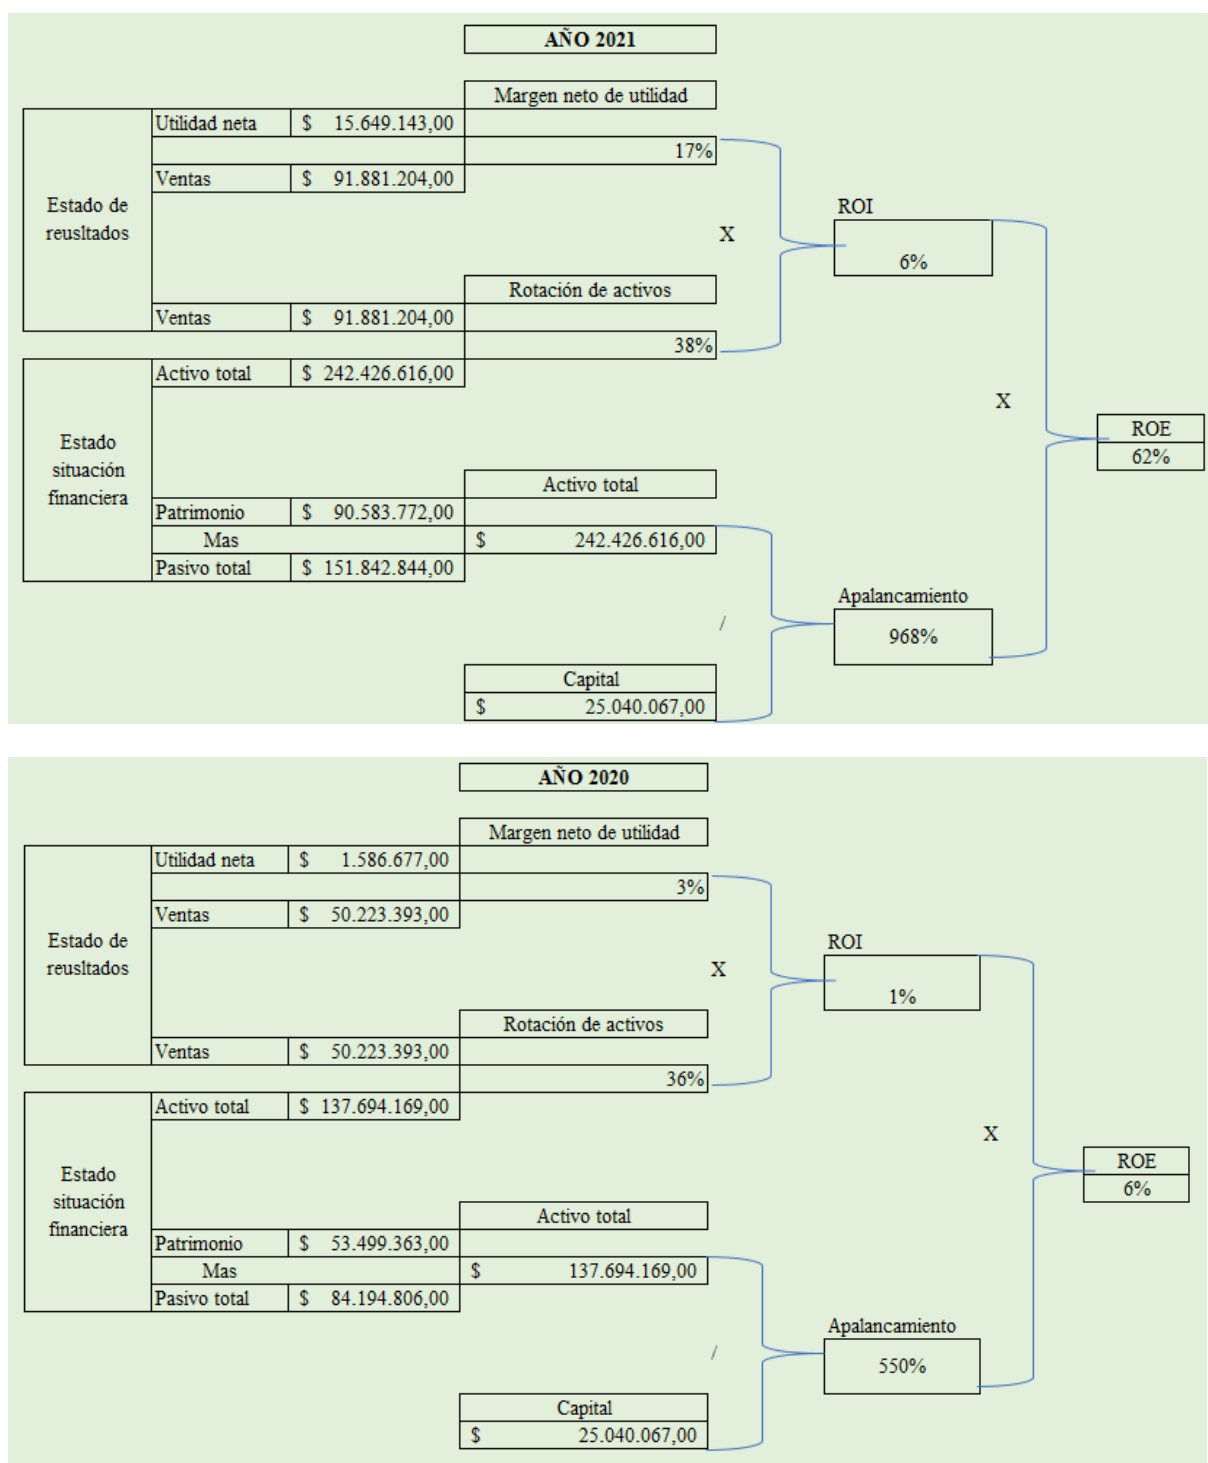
AÑO 2021

Margen neto de utilidad

| Estado de reusltados | Utilidad neta | $ 15.649.143,00 |
|---|---|---|
| | | 17% |
| | Ventas | $ 91.881.204,00 |

X

ROI
6%

Rotación de activos

| | Ventas | $ 91.881.204,00 |
|---|---|---|
| | | 38% |

| Estado situación financiera | Activo total | $ 242.426.616,00 |
|---|---|---|
| | Patrimonio | $ 90.583.772,00 |
| | Mas | |
| | Pasivo total | $ 151.842.844,00 |

X

ROE
62%

Activo total
$ 242.426.616,00

/

Apalancamiento
968%

Capital
$ 25.040.067,00

AÑO 2020

Margen neto de utilidad

| Estado de reusltados | Utilidad neta | $ 1.586.677,00 |
|---|---|---|
| | | 3% |
| | Ventas | $ 50.223.393,00 |

X

ROI
1%

Rotación de activos

| | Ventas | $ 50.223.393,00 |
|---|---|---|
| | | 36% |

| Estado situación financiera | Activo total | $ 137.694.169,00 |
|---|---|---|
| | Patrimonio | $ 53.499.363,00 |
| | Mas | |
| | Pasivo total | $ 84.194.806,00 |

X

ROE
6%

Activo total
$ 137.694.169,00

/

Apalancamiento
550%

Capital
$ 25.040.067,00